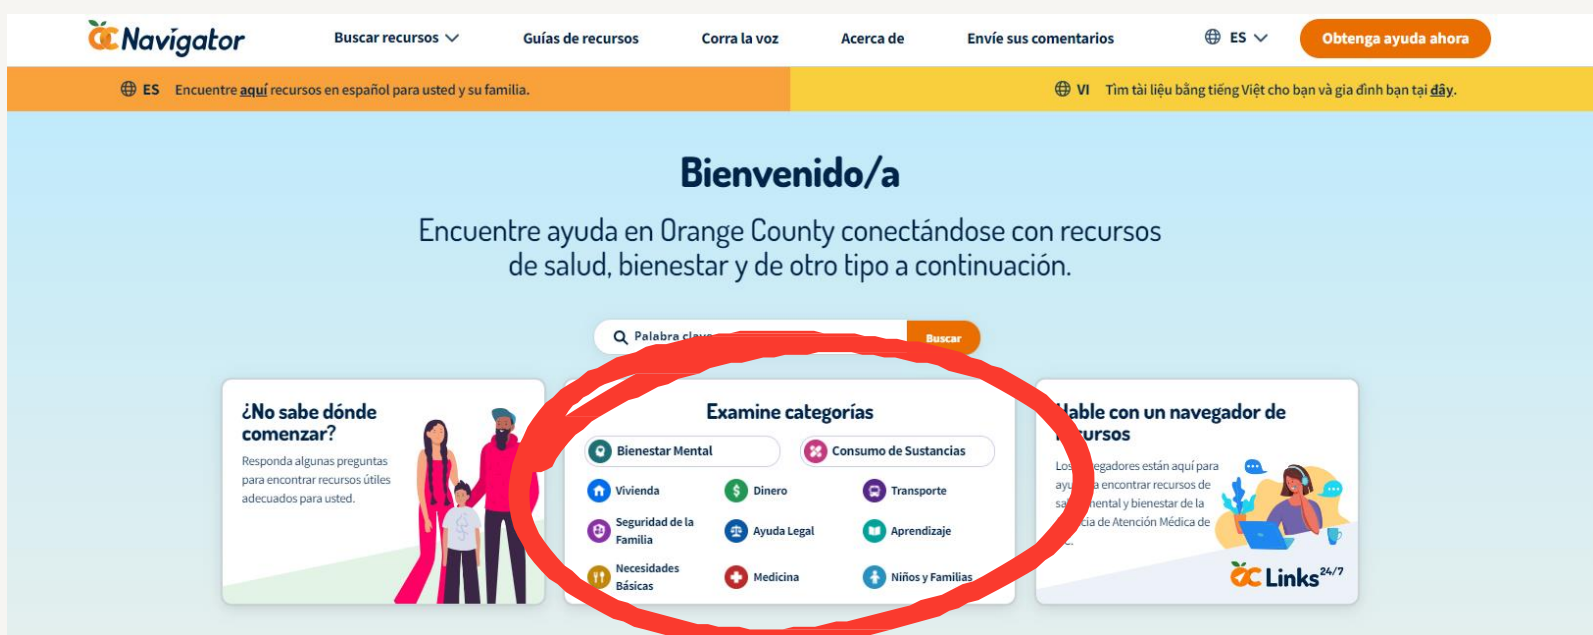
OC Navigator

Buscar recursos

Guías de recursos

Corra la voz

Acerca de

Envíe sus comentarios

ES

Obtenga ayuda ahora

ES Encuentre aquí recursos en español para usted y su familia.

VI Tìm tài liệu bằng tiếng Việt cho bạn và gia đình bạn tại đây.

Bienvenido/a

Encuentre ayuda en Orange County conectándose con recursos de salud, bienestar y de otro tipo a continuación.

Palabra clave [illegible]

Buscar

¿No sabe dónde comenzar?

Responda algunas preguntas para encontrar recursos útiles adecuados para usted.

Examine categorías

Bienestar Mental

Consumo de Sustancias

Vivienda

Dinero

Transporte

Seguridad de la Familia

Ayuda Legal

Aprendizaje

Necesidades Básicas

Medicina

Niños y Familias

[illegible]able con un navegador de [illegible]cursos

Los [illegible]egadores están aquí para ayu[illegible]a encontrar recursos de sa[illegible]mental y bienestar de la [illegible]cia de Atención Médica de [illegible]

OC Links 24/7